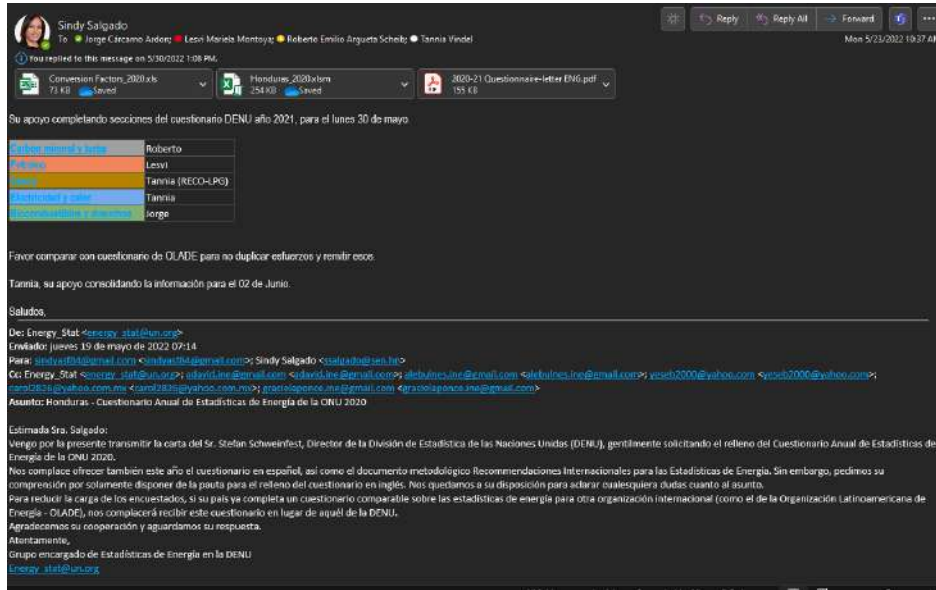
Sindy Salgado
To Jorge Cárcamo Ardon; Lesvi Mariela Montoya; Roberto Emilio Argueta Scheib; Tannia Vindel

Reply Reply All Forward

Mon 5/23/2022 10:37 AM

You replied to this message on 5/30/2022 1:08 PM.

Conversion Factors_2020.xls 73 KB Saved
Honduras_2020.xlsm 254 KB Saved
2020-21 Questionnaire-letter ENG.pdf 155 KB

Su apoyo completando secciones del cuestionario DENU año 2021, para el lunes 30 de mayo.

| | |
|---|---|
| Carbon mineral y turba | Roberto |
| Petroleo | Lesvi |
| Gas | Tannia (RECO-LPG) |
| Electricidad y calor | Tannia |
| Biocombustibles y desechos | Jorge |

Favor comparar con cuestionario de OLADE para no duplicar esfuerzos y remitir esos.

Tannia, su apoyo consolidando la información para el 02 de Junio.

Saludos,

De: Energy_Stat <energy_stat@un.org>
Enviado: jueves 19 de mayo de 2022 07:14
Para: sindyast84@gmail.com <sindyast84@gmail.com>; Sindy Salgado <ssalgado@sen.hn>
Cc: Energy_Stat <energy_stat@un.org>; adavid.ine@gmail.com <adavid.ine@gmail.com>; alebulnes.ine@gmail.com <alebulnes.ine@gmail.com>; yeseb2000@yahoo.com <yeseb2000@yahoo.com>; carol2826@yahoo.com.mx <carol2826@yahoo.com.mx>; graciolaponce.ine@gmail.com <graciolaponce.ine@gmail.com>
Asunto: Honduras - Cuestionario Anual de Estadísticas de Energía de la ONU 2020

Estimada Sra. Salgado:
Vengo por la presente transmitir la carta del Sr. Stefan Schweinfest, Director de la División de Estadística de las Naciones Unidas (DENU), gentilmente solicitando el relleno del Cuestionario Anual de Estadísticas de Energía de la ONU 2020.
Nos complace ofrecer también este año el cuestionario en español, así como el documento metodológico Recommendaciones Internacionales para las Estadísticas de Energía. Sin embargo, pedimos su comprensión por solamente disponer de la pauta para el relleno del cuestionario en inglés. Nos quedamos a su disposición para aclarar cualesquiera dudas cuanto al asunto.
Para reducir la carga de los encuestados, si su país ya completa un cuestionario comparable sobre las estadísticas de energía para otra organización internacional (como el de la Organización Latinoamericana de Energía - OLADE), nos complacerá recibir este cuestionario en lugar de aquél de la DENU.
Agradecemos su cooperación y aguardamos su respuesta.
Atentamente,
Grupo encargado de Estadísticas de Energía en la DENU
Energy_stat@un.org